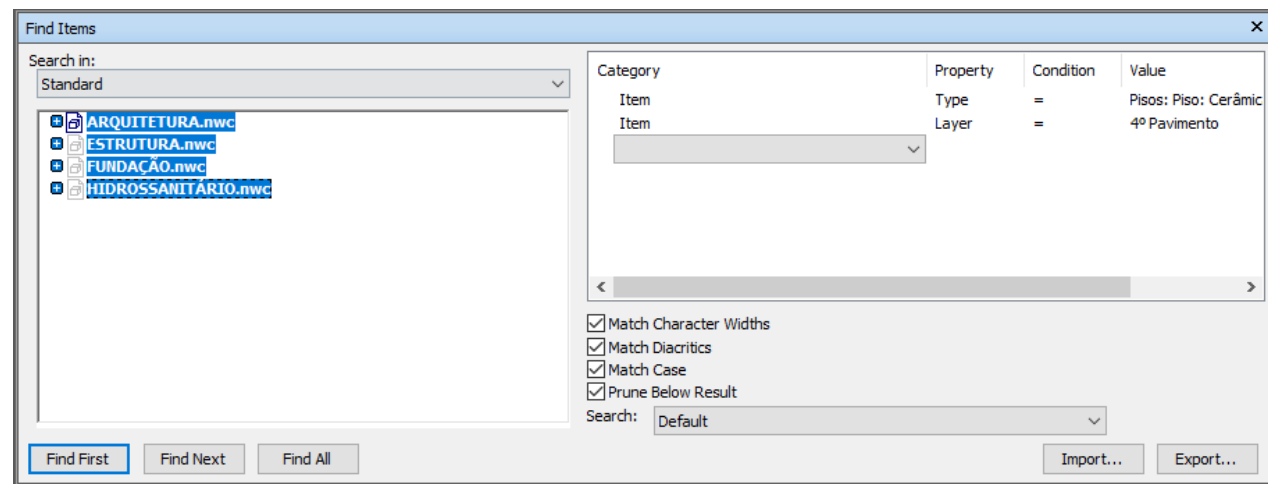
Find Items

Search in:
Standard

ARQUITETURA.nwc
ESTRUTURA.nwc
FUNDAÇÃO.nwc
HIDROSSANITÁRIO.nwc

| Category | Property | Condition | Value |
|---|---|---|---|
| Item | Type | = | Pisos: Piso: Cerâmic |
| Item | Layer | = | 4º Pavimento |

Match Character Widths
Match Diacritics
Match Case
Prune Below Result

Search: Default

Find First
Find Next
Find All
Import...
Export...